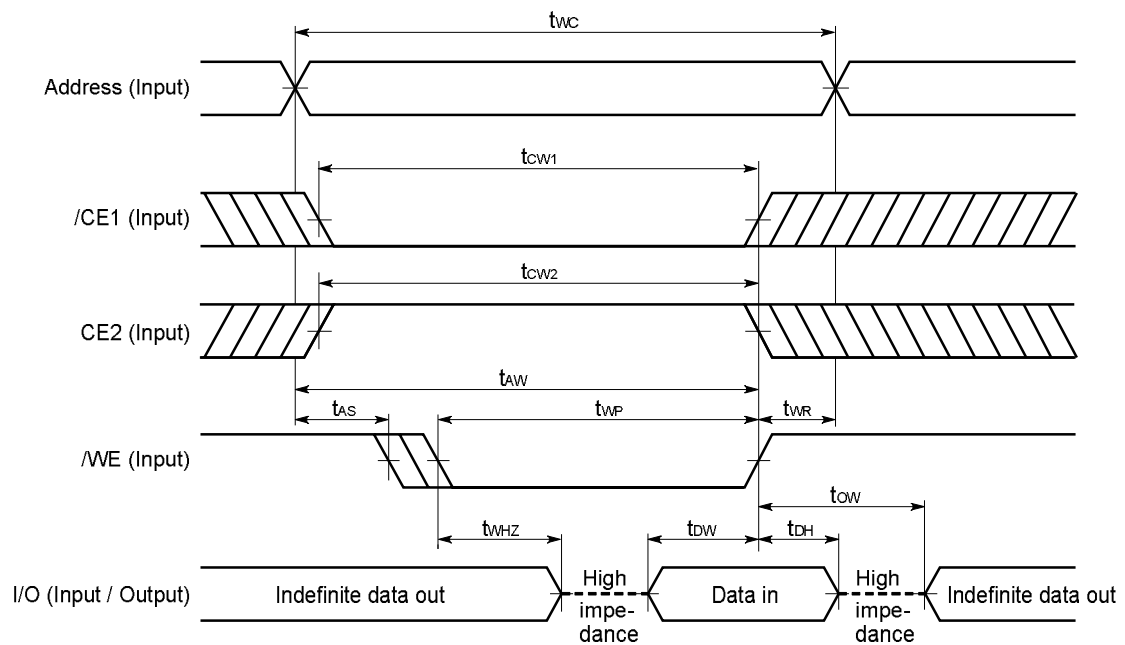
$t_{WC}$

Address (Input)

$t_{CW1}$

/CE1 (Input)

$t_{CW2}$

CE2 (Input)

$t_{AW}$

$t_{AS}$

$t_{WP}$

$t_{WR}$

/WE (Input)

$t_{OW}$

$t_{WHZ}$

$t_{DW}$

$t_{DH}$

I/O (Input / Output)

Indefinite data out

High impedance

Data in

High impedance

Indefinite data out